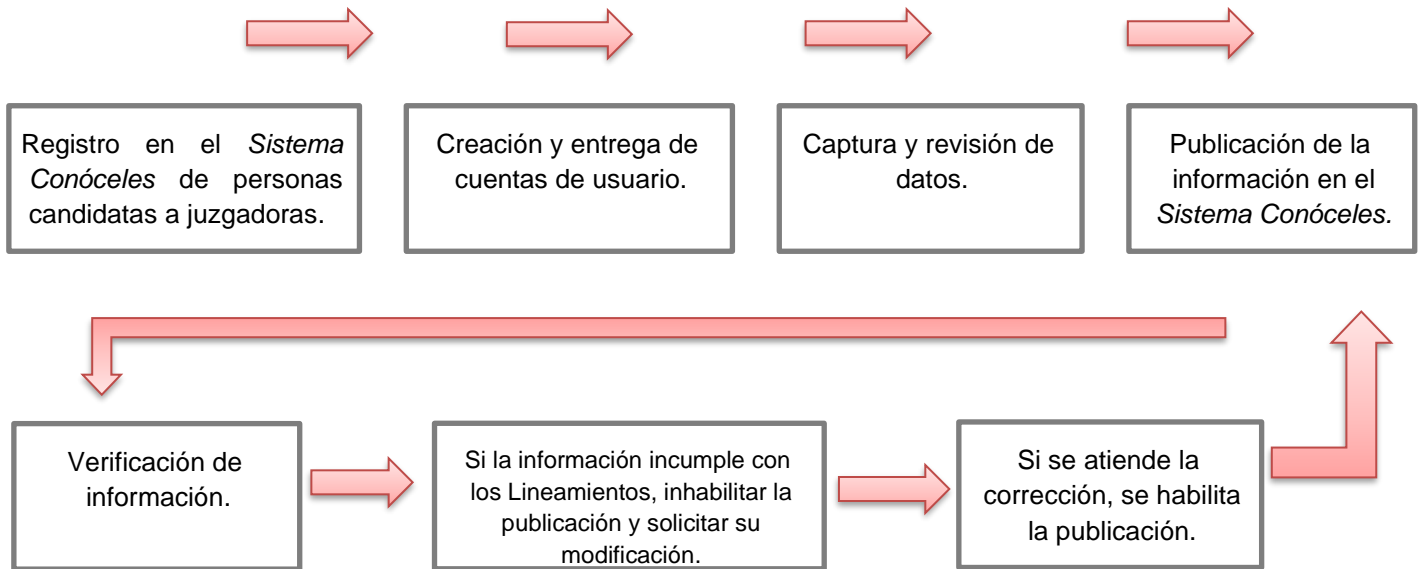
Registro en el *Sistema Conóceles* de personas candidatas a juzgadoras.

Creación y entrega de cuentas de usuario.

Captura y revisión de datos.

Publicación de la información en el *Sistema Conóceles.*

Verificación de información.

Si la información incumple con los Lineamientos, inhabilitar la publicación y solicitar su modificación.

Si se atiende la corrección, se habilita la publicación.